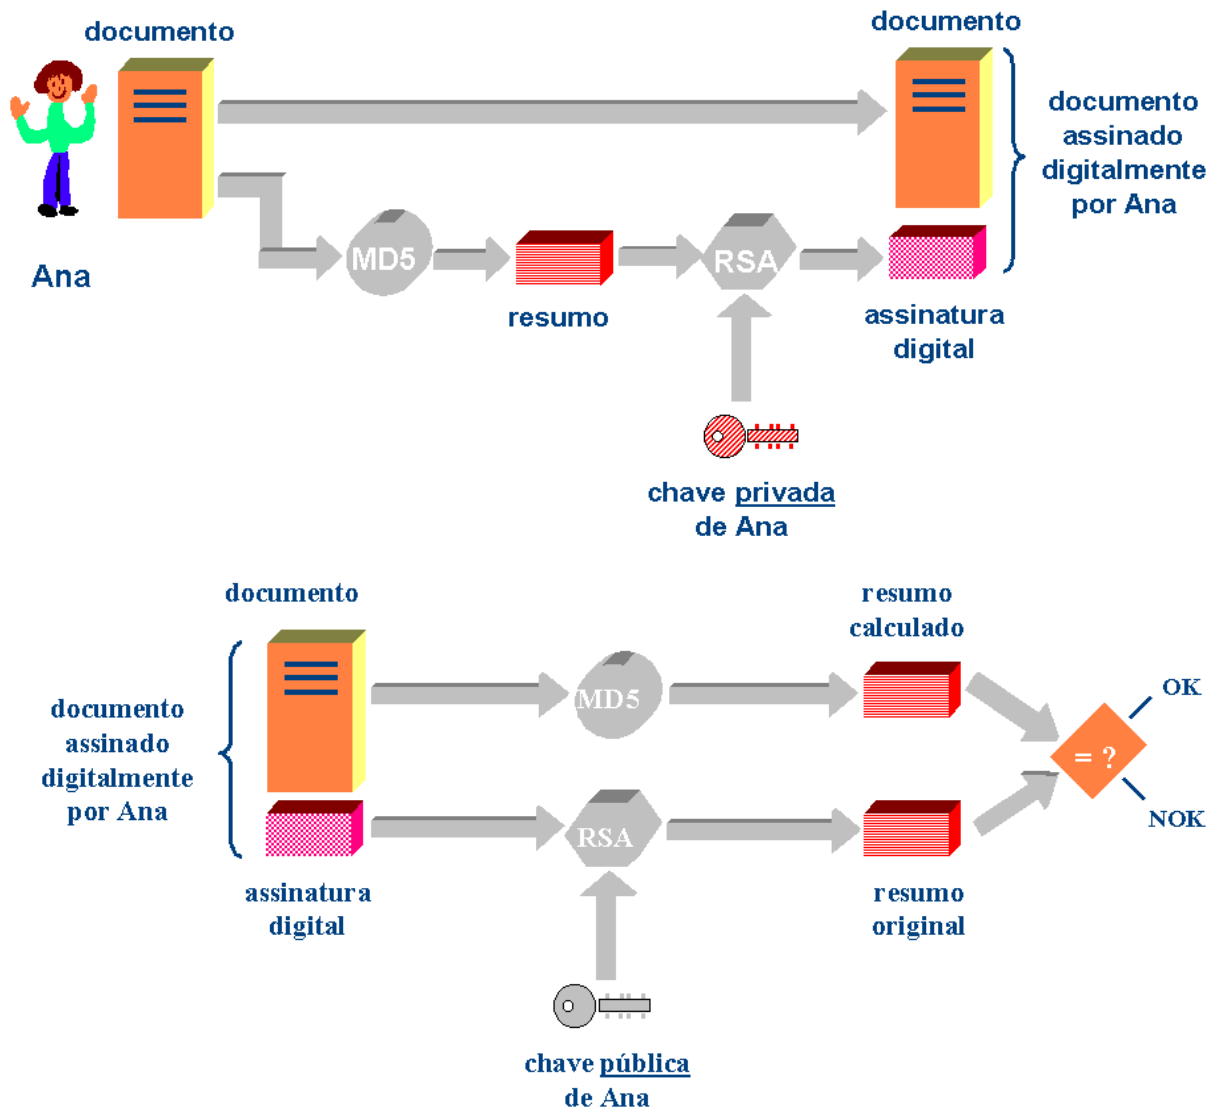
documento

Ana

documento

documento assinado digitalmente por Ana

MD5

resumo

RSA

assinatura digital

chave privada de Ana

documento

documento assinado digitalmente por Ana

MD5

resumo calculado

OK

= ?

NOK

RSA

assinatura digital

resumo original

chave pública de Ana